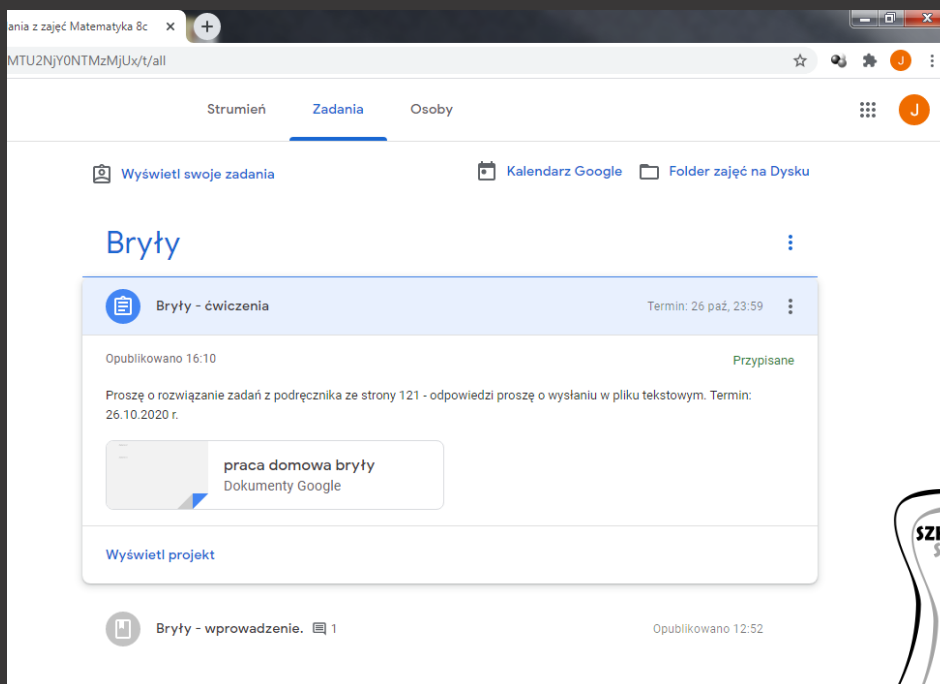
ania z zajęć Matematyka 8c ×

MTU2NjY0NTMzMjUx/t/all

J

Strumień Zadania Osoby

J

Wyświetl swoje zadania

Kalendarz Google

Folder zajęć na Dysku

Bryły

Bryły - ćwiczenia

Termin: 26 paź, 23:59

Opublikowano 16:10

Przypisane

Proszę o rozwiązanie zadań z podręcznika ze strony 121 - odpowiedzi proszę o wysłaniu w pliku tekstowym. Termin: 26.10.2020 r.

praca domowa bryły
Dokumenty Google

Wyświetl projekt

Bryły - wprowadzenie. 1

Opublikowano 12:52

SZ
S